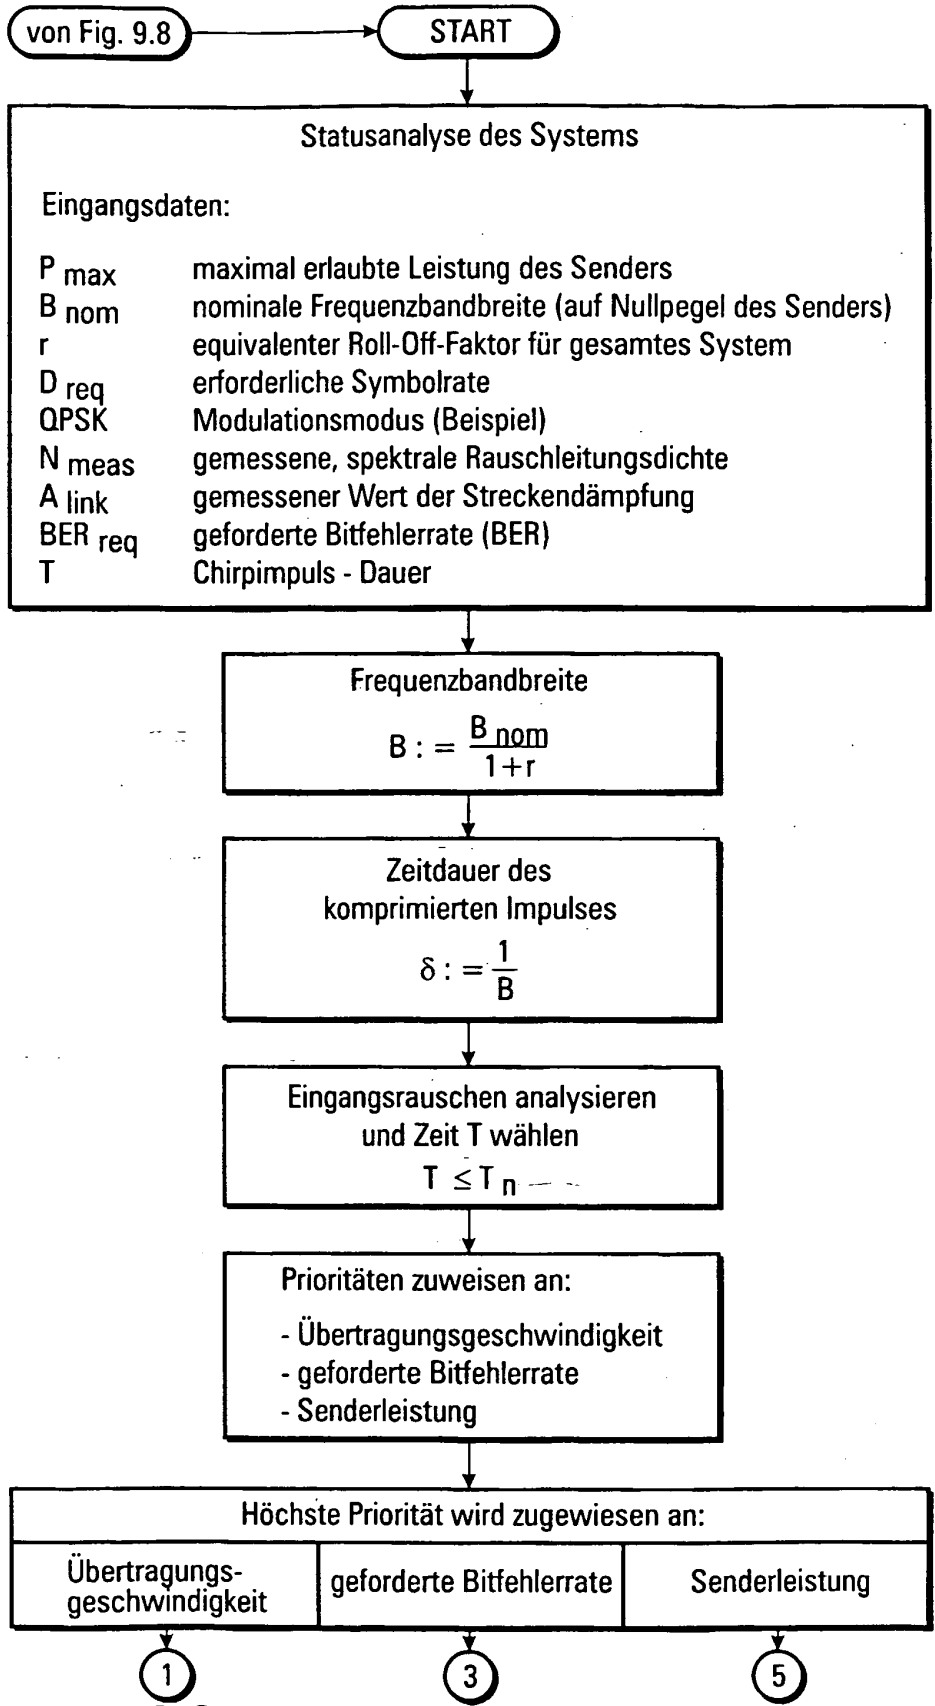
von Fig. 9.8

START

Statusanalyse des Systems

Eingangsdaten:

$P_{max}$ maximal erlaubte Leistung des Senders
$B_{nom}$ nominale Frequenzbandbreite (auf Nullpegel des Senders)
r equivalenter Roll-Off-Faktor für gesamtes System
$D_{req}$ erforderliche Symbolrate
QPSK Modulationsmodus (Beispiel)
$N_{meas}$ gemessene, spektrale Rauschleitungsdichte
$A_{link}$ gemessener Wert der Streckendämpfung
$BER_{req}$ geforderte Bitfehlerrate (BER)
T Chirpimpuls - Dauer

Frequenzbandbreite

$B := \frac{B_{nom}}{1+r}$

Zeitdauer des komprimierten Impulses

$\delta := \frac{1}{B}$

Eingangsrauschen analysieren und Zeit T wählen

$T \leq T_n$

Prioritäten zuweisen an:

- Übertragungsgeschwindigkeit
- geforderte Bitfehlerrate
- Senderleistung

Höchste Priorität wird zugewiesen an:

| Übertragungsgeschwindigkeit | geforderte Bitfehlerrate | Senderleistung |
|---|---|---|

1

3

5